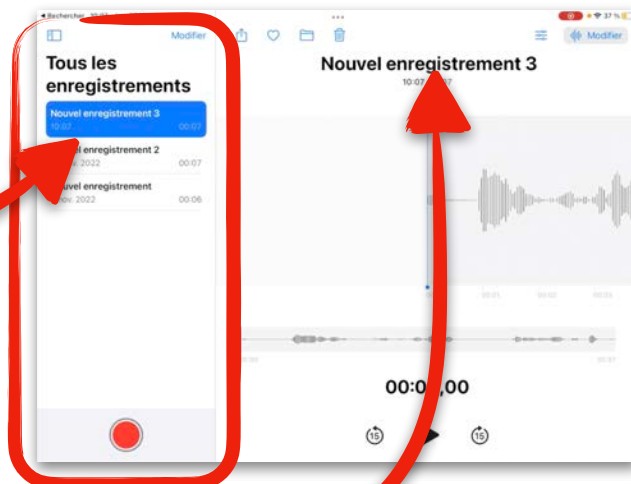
◀ Rechercher 10:07

Modifier

Tous les enregistrements

Nouvel enregistrement 3
10:07 00:07

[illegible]vel enregistrement 2
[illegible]v. 2022 00:07

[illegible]uvel enregistrement
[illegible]ov. 2022 00:06

Modifier

Nouvel enregistrement 3
10:07 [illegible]7

00:01 00:02 00:03

00:0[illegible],00

15 15

37 %